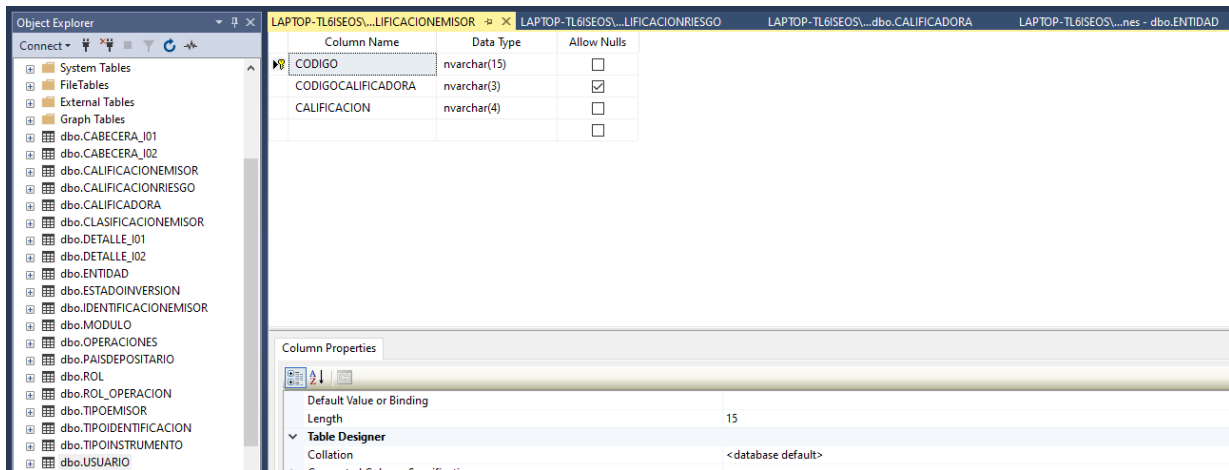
Object Explorer

Connect ▾

System Tables
FileTables
External Tables
Graph Tables
dbo.CABECERA_I01
dbo.CABECERA_I02
dbo.CALIFICACIONEMISOR
dbo.CALIFICACIONRIESGO
dbo.CALIFICADORA
dbo.CLASIFICACIONEMISOR
dbo.DETALLE_I01
dbo.DETALLE_I02
dbo.ENTIDAD
dbo.ESTADOINVERSION
dbo.IDENTIFICACIONEMISOR
dbo.MODULO
dbo.OPERACIONES
dbo.PAISDEPOSITARIO
dbo.ROL
dbo.ROL_OPERACION
dbo.TIPOEMISOR
dbo.TIPOIDENTIFICACION
dbo.TIPOINSTRUMENTO
dbo.USUARIO

LAPTOP-TL6ISEOS\...LIFICACIONEMISOR ✕ LAPTOP-TL6ISEOS\...LIFICACIONRIESGO LAPTOP-TL6ISEOS\...dbo.CALIFICADORA LAPTOP-TL6ISEOS\...nes - dbo.ENTIDAD

| Column Name | Data Type | Allow Nulls |
|---|---|---|
| CODIGO | nvarchar(15) | ☐ |
| CODIGOCALIFICADORA | nvarchar(3) | ☑ |
| CALIFICACION | nvarchar(4) | ☐ |
| | | ☐ |

Column Properties

Default Value or Binding
Length 15
Table Designer
Collation <database default>
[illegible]